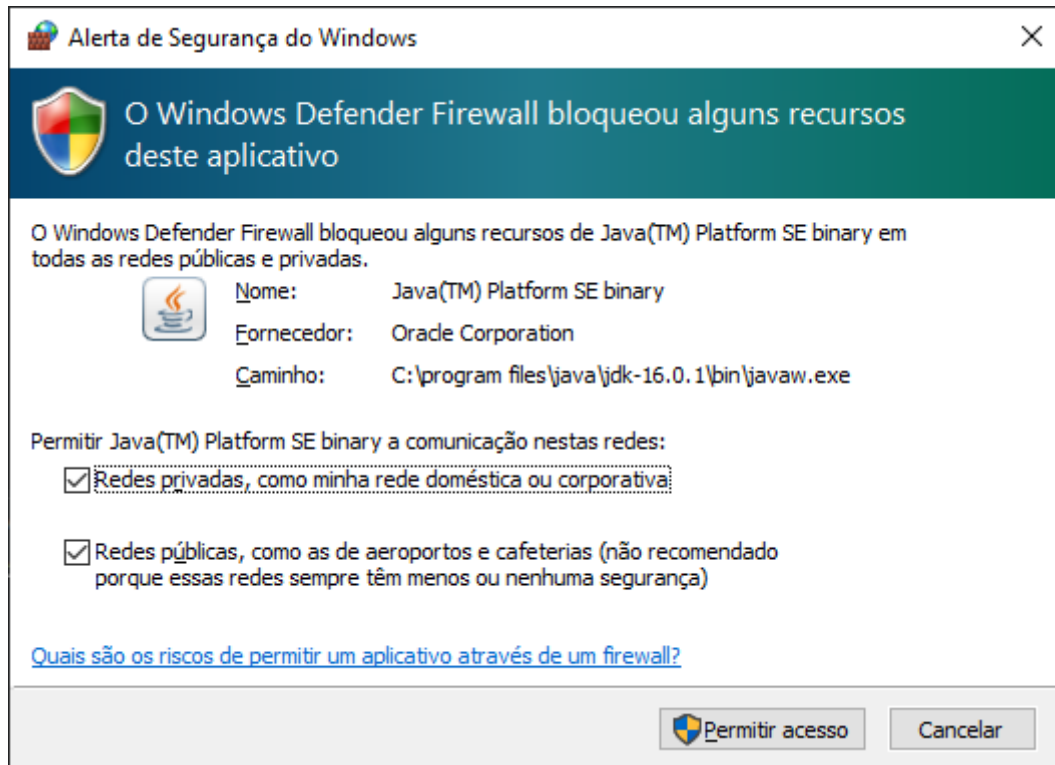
Alerta de Segurança do Windows

O Windows Defender Firewall bloqueou alguns recursos deste aplicativo

O Windows Defender Firewall bloqueou alguns recursos de Java(TM) Platform SE binary em todas as redes públicas e privadas.

Nome: Java(TM) Platform SE binary
Fornecedor: Oracle Corporation
Caminho: C:\program files\java\jdk-16.0.1\bin\javaw.exe

Permitir Java(TM) Platform SE binary a comunicação nestas redes:

Redes privadas, como minha rede doméstica ou corporativa

Redes públicas, como as de aeroportos e cafeterias (não recomendado porque essas redes sempre têm menos ou nenhuma segurança)

Quais são os riscos de permitir um aplicativo através de um firewall?

Permitir acesso
Cancelar